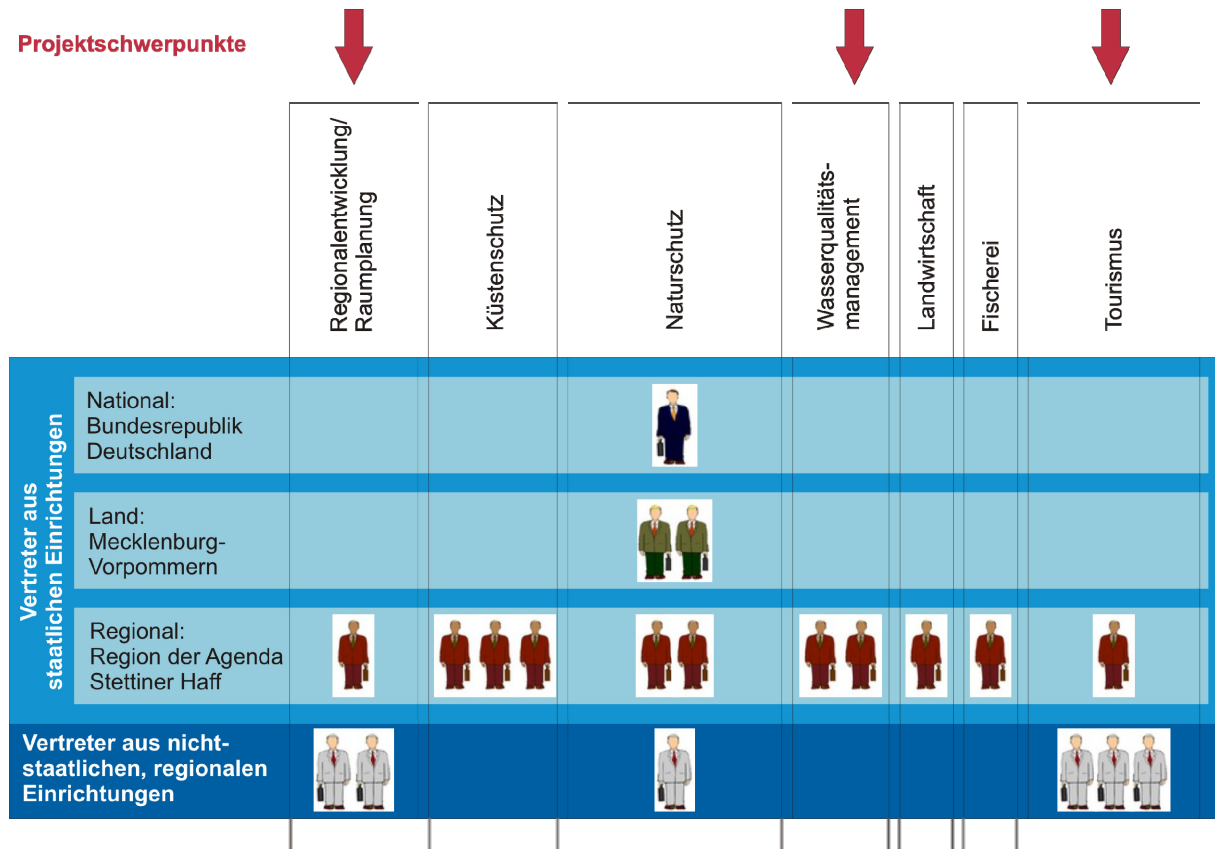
Projektschwerpunkte

Regionalentwicklung/ Raumplanung

Küstenschutz

Naturschutz

Wasserqualitätsmanagement

Landwirtschaft

Fischerei

Tourismus

Vertreter aus staatlichen Einrichtungen

National: Bundesrepublik Deutschland

Land: Mecklenburg-Vorpommern

Regional: Region der Agenda Stettiner Haff

Vertreter aus nichtstaatlichen, regionalen Einrichtungen